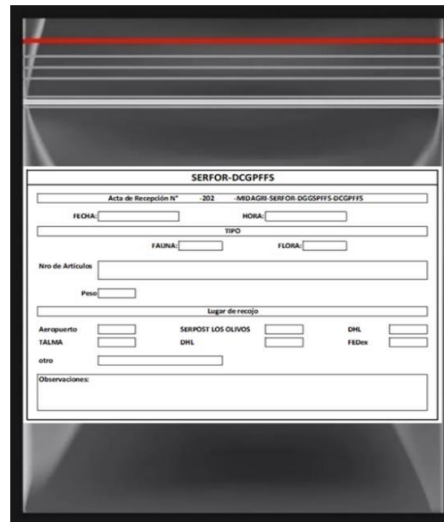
SERFOR-DCGPFFS

Acta de Recepción N° -202 -MIDAGRI-SERFOR-DGGSPFFS-DCGPFFS

FECHA: HORA:

TIPO

FAUNA: FLORA:

Nro de Artículos

Peso

Lugar de recojo

Aeropuerto SERPOST LOS OLIVOS DHL

TALMA DHL FEDex

otro

Observaciones: